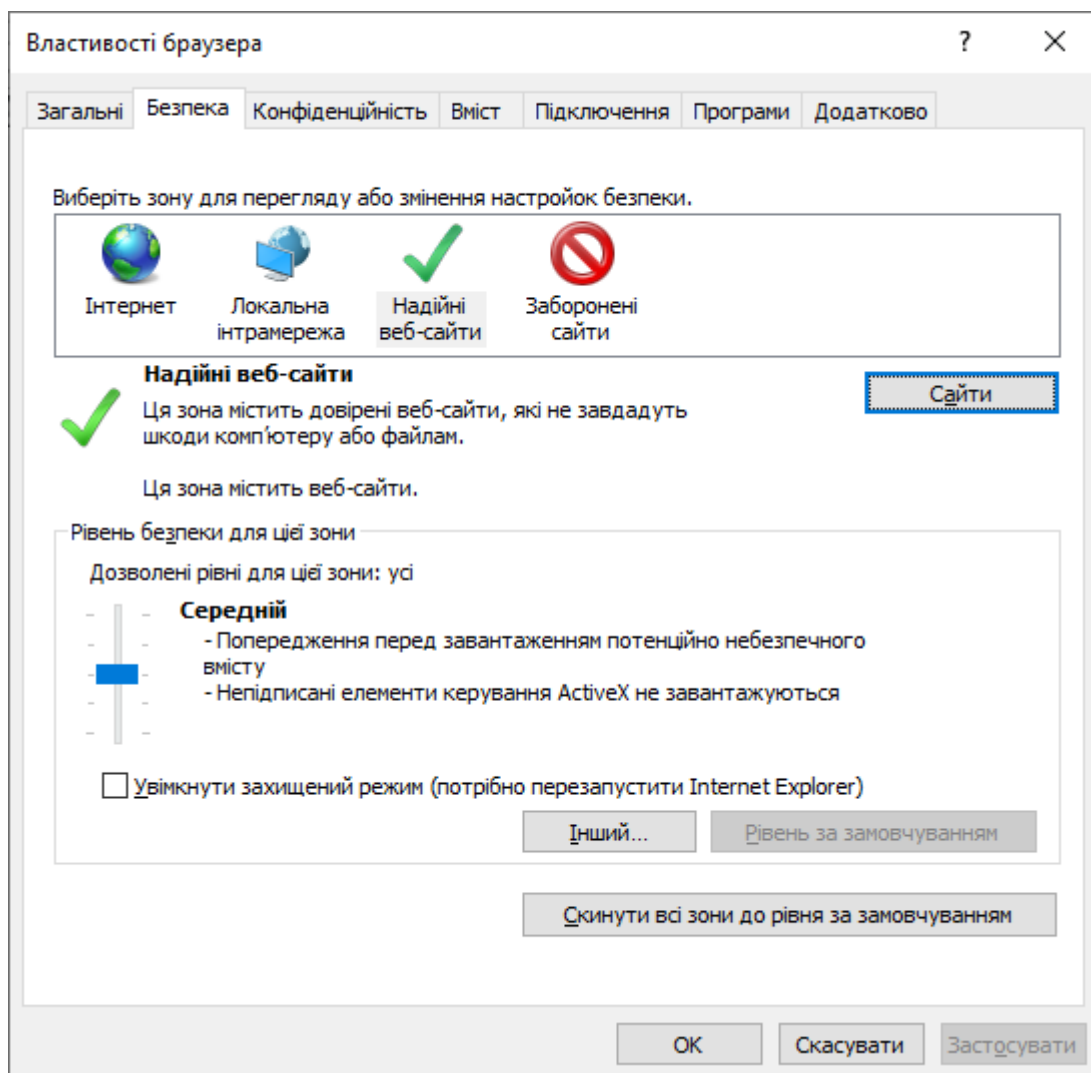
Властивості браузера

?

Загальні | Безпека | Конфіденційність | Вміст | Підключення | Програми | Додатково

Виберіть зону для перегляду або змінення настройок безпеки.

Інтернет

Локальна інтрамережа

Надійні веб-сайти

Заборонені сайти

Надійні веб-сайти

Сайти

Ця зона містить довірені веб-сайти, які не завдадуть шкоди комп'ютеру або файлам.

Ця зона містить веб-сайти.

Рівень безпеки для цієї зони

Дозволені рівні для цієї зони: усі

Середній

- Попередження перед завантаженням потенційно небезпечного вмісту
- Непідписані елементи керування ActiveX не завантажуються

Увімкнути захищений режим (потрібно перезапустити Internet Explorer)

Інший...

Рівень за замовчуванням

Скинути всі зони до рівня за замовчуванням

OK

Скасувати

Застосувати